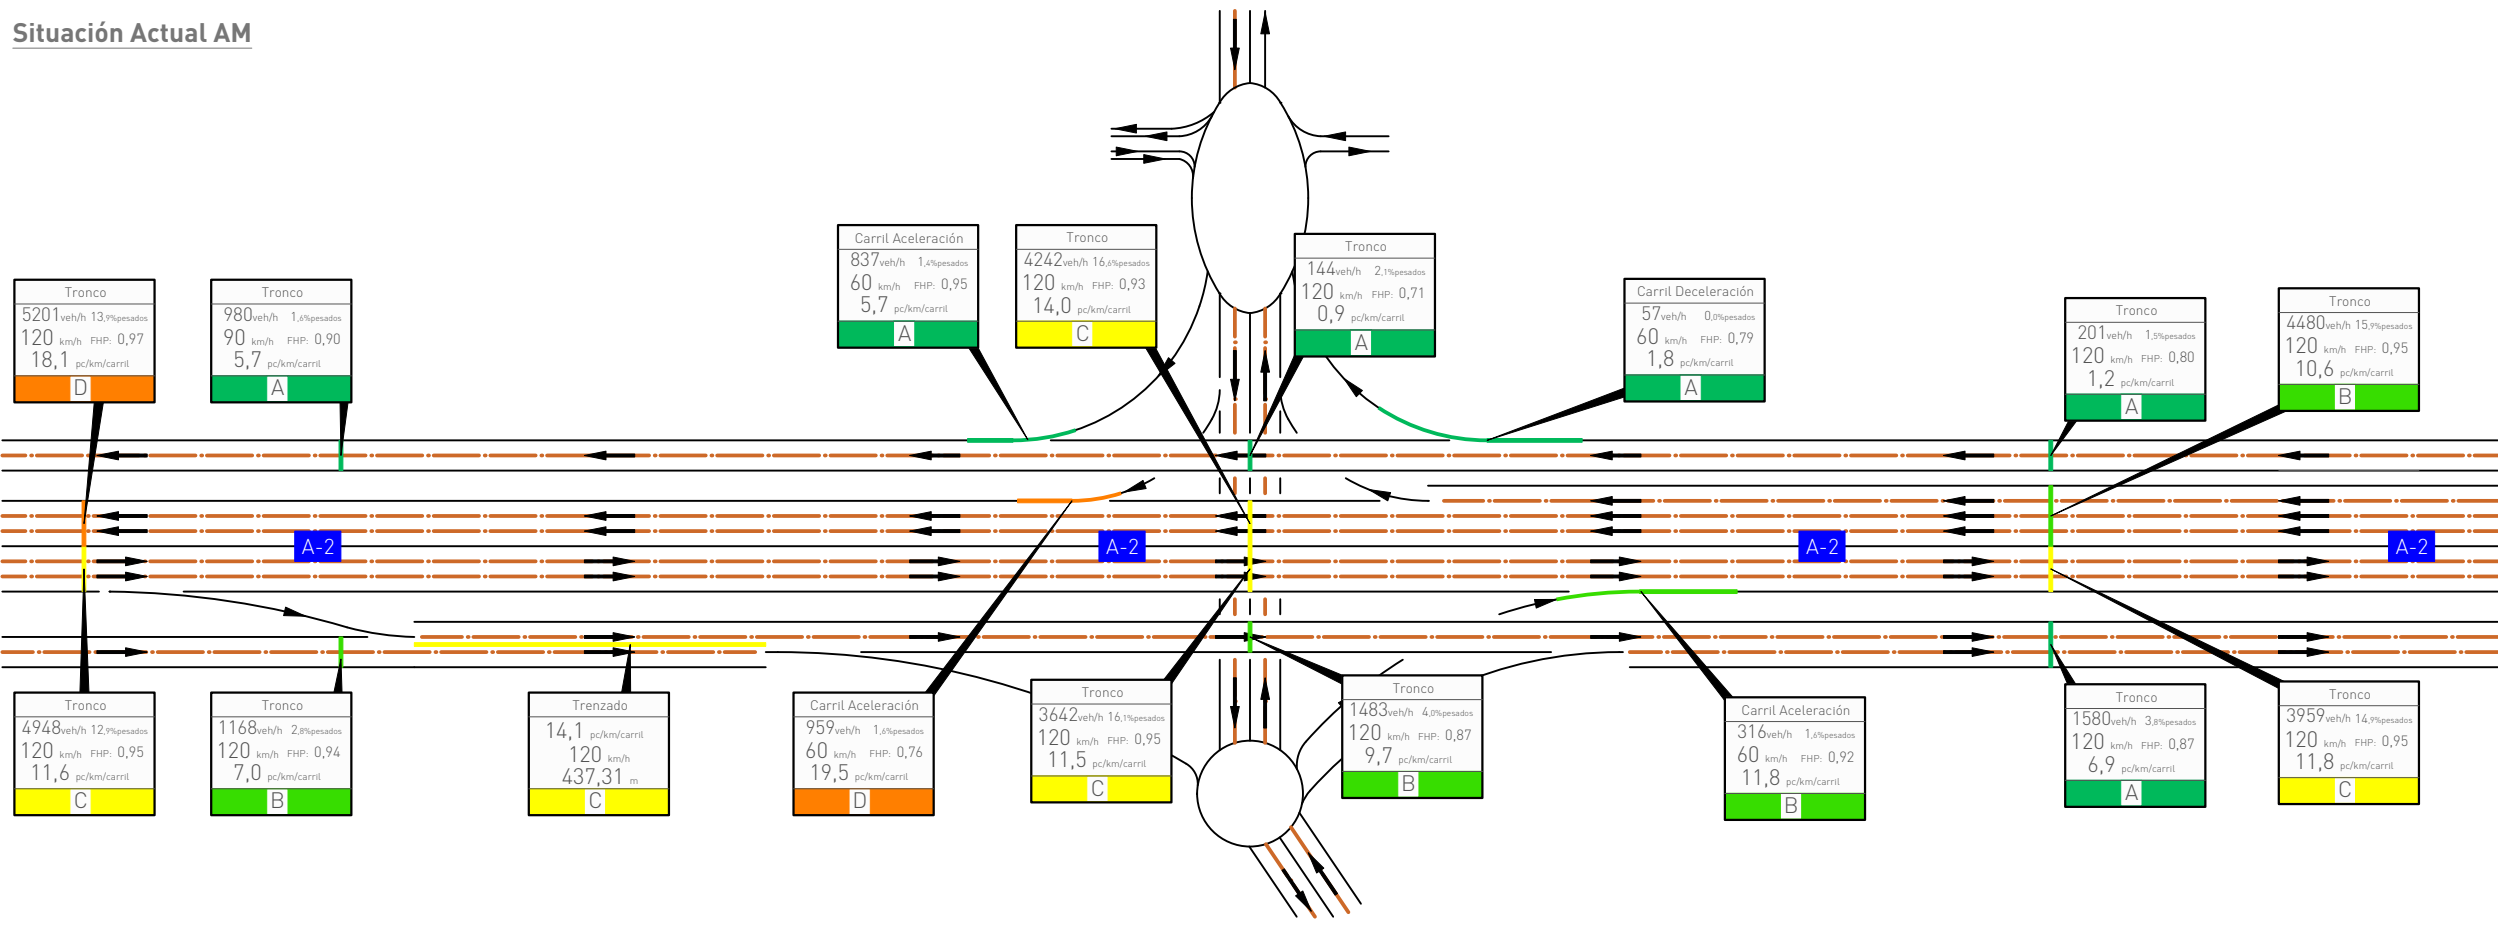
Situación Actual AM

Carril Aceleración
837veh/h 1,4%pesados
60 km/h FHP: 0,95
5,7 pc/km/carril
A

Tronco
4242veh/h 16,6%pesados
120 km/h FHP: 0,93
14,0 pc/km/carril
C

Tronco
144veh/h 2,1%pesados
120 km/h FHP: 0,71
0,9 pc/km/carril
A

Carril Deceleración
57veh/h 0,0%pesados
60 km/h FHP: 0,79
1,8 pc/km/carril
A

Tronco
5201veh/h 13,9%pesados
120 km/h FHP: 0,97
18,1 pc/km/carril
D

Tronco
980veh/h 1,6%pesados
90 km/h FHP: 0,90
5,7 pc/km/carril
A

Tronco
201veh/h 1,5%pesados
120 km/h FHP: 0,80
1,2 pc/km/carril
A

Tronco
4480veh/h 15,9%pesados
120 km/h FHP: 0,95
10,6 pc/km/carril
B

A-2

A-2

A-2

A-2

Tronco
4948veh/h 12,9%pesados
120 km/h FHP: 0,95
11,6 pc/km/carril
C

Tronco
1168veh/h 2,8%pesados
120 km/h FHP: 0,94
7,0 pc/km/carril
B

Trenzado
14,1 pc/km/carril
120 km/h
437,31 m
C

Carril Aceleración
959veh/h 1,6%pesados
60 km/h FHP: 0,76
19,5 pc/km/carril
D

Tronco
3642veh/h 16,1%pesados
120 km/h FHP: 0,95
11,5 pc/km/carril
C

Tronco
1483veh/h 4,0%pesados
120 km/h FHP: 0,87
9,7 pc/km/carril
B

Carril Aceleración
316veh/h 1,6%pesados
60 km/h FHP: 0,92
11,8 pc/km/carril
B

Tronco
1580veh/h 3,8%pesados
120 km/h FHP: 0,87
6,9 pc/km/carril
A

Tronco
3959veh/h 14,9%pesados
120 km/h FHP: 0,95
11,8 pc/km/carril
C